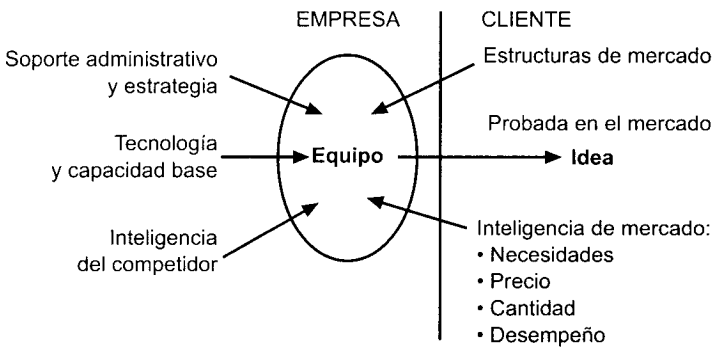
EMPRESA

CLIENTE

Soporte administrativo y estrategia

Estructuras de mercado

Probada en el mercado

Tecnología y capacidad base

Equipo

Idea

Inteligencia del competidor

Inteligencia de mercado:
• Necesidades
• Precio
• Cantidad
• Desempeño